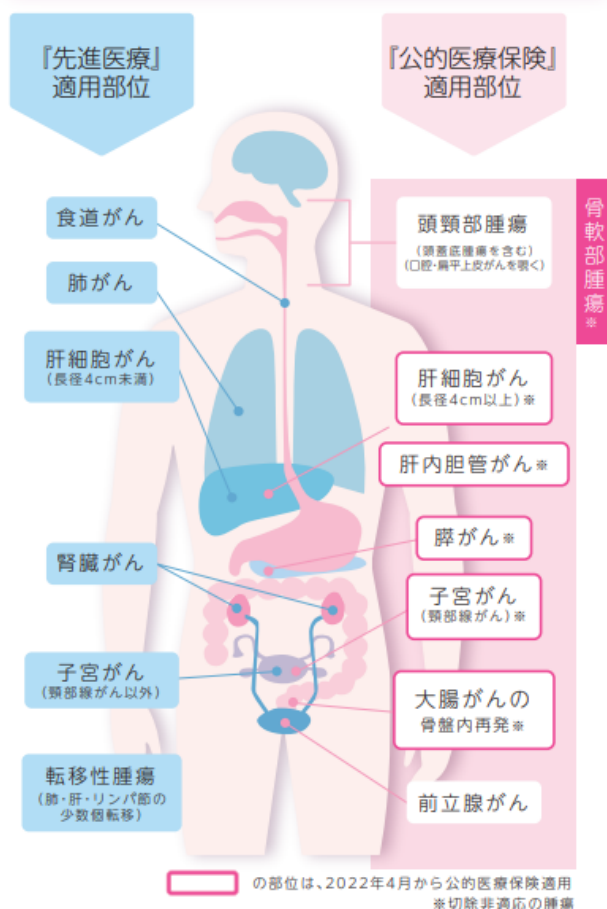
『先進医療』
適用部位

『公的医療保険』
適用部位

食道がん

肺がん

肝細胞がん
（長径4cm未満）

腎臓がん

子宮がん
（頸部腺がん以外）

転移性腫瘍
（肺・肝・リンパ節の少数個転移）

頭頸部腫瘍
（頭蓋底腫瘍を含む）
（口腔・扁平上皮がんを除く）

骨軟部腫瘍※

肝細胞がん
（長径4cm以上）※

肝内胆管がん※

膵がん※

子宮がん
（頸部腺がん）※

大腸がんの
骨盤内再発※

前立腺がん

の部位は、2022年4月から公的医療保険適用
※切除非適応の腫瘍